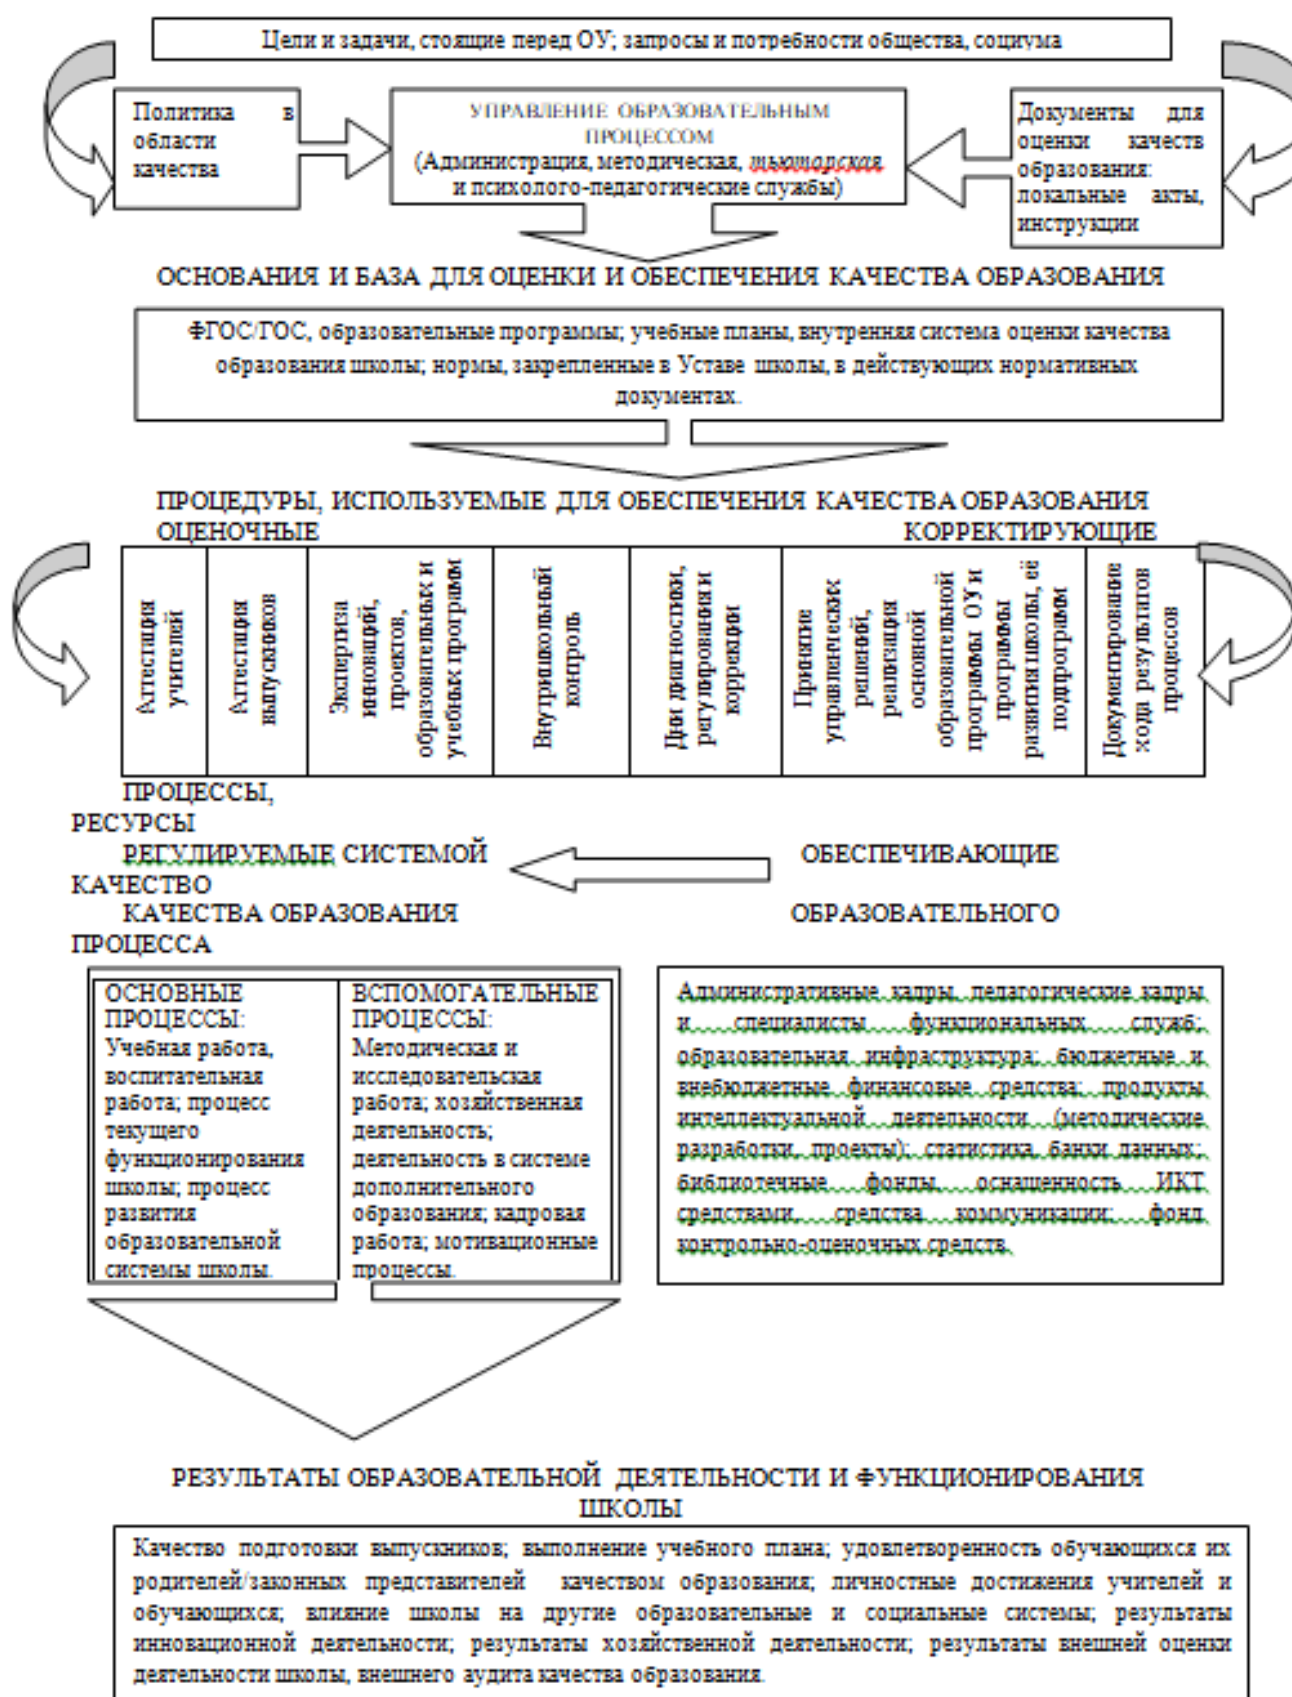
Цели и задачи, стоящие перед ОУ; запросы и потребности общества, социума

Политика в области качества

УПРАВЛЕНИЕ ОБРАЗОВАТЕЛЬНЫМ ПРОЦЕССОМ
(Администрация, методическая, тьюторская и психолого-педагогические службы)

Документы для оценки качеств образования: локальные акты, инструкции

ОСНОВАНИЯ И БАЗА ДЛЯ ОЦЕНКИ И ОБЕСПЕЧЕНИЯ КАЧЕСТВА ОБРАЗОВАНИЯ

ФГОС/ГОС, образовательные программы; учебные планы, внутренняя система оценки качества образования школы; нормы, закрепленные в Уставе школы, в действующих нормативных документах.

ПРОЦЕДУРЫ, ИСПОЛЬЗУЕМЫЕ ДЛЯ ОБЕСПЕЧЕНИЯ КАЧЕСТВА ОБРАЗОВАНИЯ
ОЦЕНОЧНЫЕ
КОРРЕКТИРУЮЩИЕ

| Аттестация учителей | Аттестация выпускников | Экспертиза инноваций, проектов, образовательных и учебных программ | Внутришкольный контроль | Для диагностики, регулирования и коррекции | Принятие управленческих решений, реализация основной образовательной программы ОУ и программы развития школы, её подпрограмм | Документирование хода результатов процессов |
|---|---|---|---|---|---|---|

ПРОЦЕССЫ,
РЕСУРСЫ
РЕГУЛИРУЕМЫЕ СИСТЕМОЙ
КАЧЕСТВО
КАЧЕСТВА ОБРАЗОВАНИЯ
ПРОЦЕССА

ОБЕСПЕЧИВАЮЩИЕ
ОБРАЗОВАТЕЛЬНОГО

ОСНОВНЫЕ ПРОЦЕССЫ:
Учебная работа, воспитательная работа; процесс текущего функционирования школы; процесс развития образовательной системы школы.

ВСПОМОГАТЕЛЬНЫЕ ПРОЦЕССЫ:
Методическая и исследовательская работа; хозяйственная деятельность; деятельность в системе дополнительного образования; кадровая работа; мотивационные процессы.

Административные кадры, педагогические кадры и специалисты функциональных служб; образовательная инфраструктура; бюджетные и внебюджетные финансовые средства; продукты интеллектуальной деятельности (методические разработки, проекты); статистика, банки данных; библиотечные фонды, оснащенность ИКТ средствами, средства коммуникации; фонд контрольно-оценочных средств.

РЕЗУЛЬТАТЫ ОБРАЗОВАТЕЛЬНОЙ ДЕЯТЕЛЬНОСТИ И ФУНКЦИОНИРОВАНИЯ ШКОЛЫ

Качество подготовки выпускников; выполнение учебного плана; удовлетворенность обучающихся их родителей/законных представителей качеством образования; личностные достижения учителей и обучающихся; влияние школы на другие образовательные и социальные системы; результаты инновационной деятельности; результаты хозяйственной деятельности; результаты внешней оценки деятельности школы, внешнего аудита качества образования.